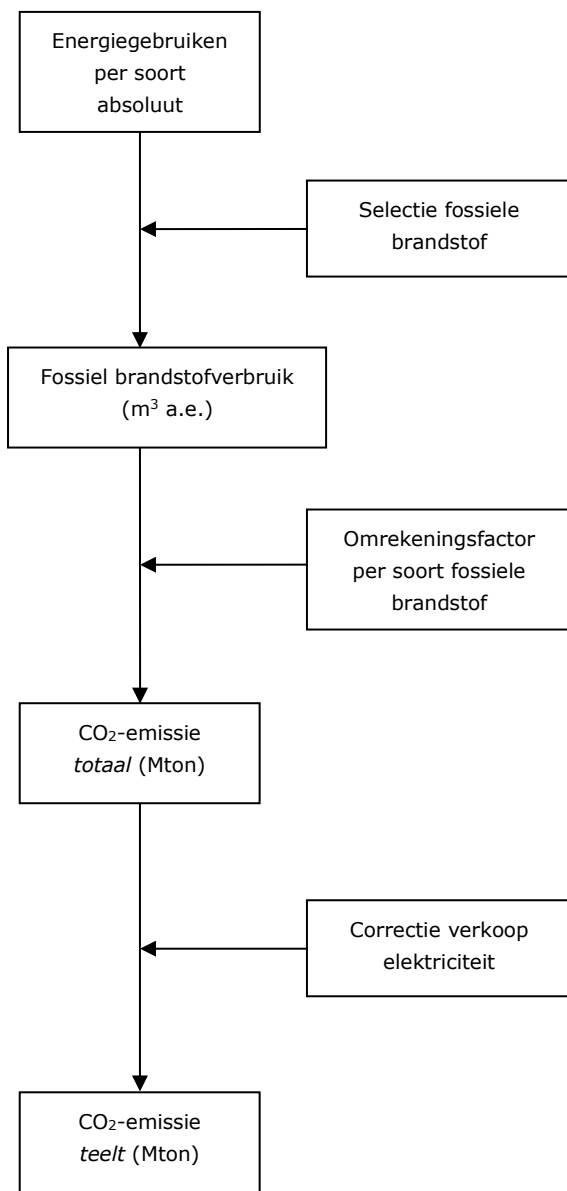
Energiegebruiken per soort absoluut

Selectie fossiele brandstof

Fossiel brandstofverbruik ($m^3$ a.e.)

Omrekeningsfactor per soort fossiele brandstof

$CO_2$-emissie *totaal* (Mton)

Correctie verkoop elektriciteit

$CO_2$-emissie *teelt* (Mton)